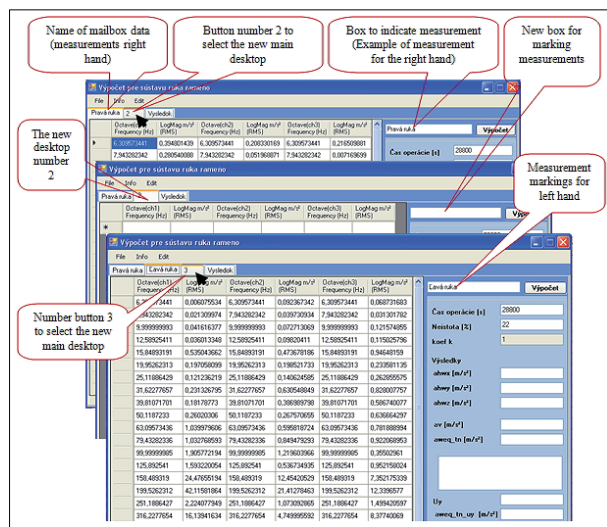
Name of mailbox data (measurements right hand)

Button number 2 to select the new main desktop

Box to indicate measurement (Example of measurement for the right hand)

New box for marking measurements

The new desktop number 2

Measurement markings for left hand

Number button 3 to select the new main desktop

Výpočet pre sústavu ruka rameno

File Info Edit

Pravá ruka 2 Vysledok

| | Octave(ch1) Frequency (Hz) | LogMag m/s² (RMS) | Octave(ch2) Frequency (Hz) | LogMag m/s² (RMS) | Octave(ch3) Frequency (Hz) | LogMag m/s² (RMS) |
|---|---|---|---|---|---|---|
| ▸ | 6,309573441 | 0,284801439 | 6,309573441 | 0,208330169 | 6,309573441 | 0,216509881 |
| | 7,943282342 | 0,285540088 | 7,943282342 | 0,051968871 | 7,943282342 | 0,007169699 |

Pravá ruka Výpočet

Čas operácie [s] 28800

Výpočet pre sústavu ruka rameno

File Info Edit

Pravá ruka Vysledok

| | Octave(ch1) Frequency (Hz) | LogMag m/s² (RMS) | Octave(ch2) Frequency (Hz) | LogMag m/s² (RMS) |
|---|---|---|---|---|
| * | | | | |

Výp

Výpočet pre sústavu ruka rameno

File Info Edit

Pravá ruka Lavá ruka 3 Vysledok

| Octave(ch1) Frequency (Hz) | LogMag m/s² (RMS) | Octave(ch2) Frequency (Hz) | LogMag m/s² (RMS) | Octave(ch3) Frequency (Hz) | LogMag m/s² (RMS) |
|---|---|---|---|---|---|
| 6,309573441 | 0,006075534 | 6,309573441 | 0,092367342 | 6,309573441 | 0,068731683 |
| 7,943282342 | 0,021309974 | 7,943282342 | 0,039730934 | 7,943282342 | 0,031301782 |
| 9,999999993 | 0,041616377 | 9,999999993 | 0,072713069 | 9,999999993 | 0,121574855 |
| 12,58925411 | 0,036013348 | 12,58925411 | 0,09820411 | 12,58925411 | 0,115025796 |
| 15,84893191 | 0,535043662 | 15,84893191 | 0,473678186 | 15,84893191 | 0,94648159 |
| 19,95262313 | 0,197050099 | 19,95262313 | 0,198521733 | 19,95262313 | 0,233581135 |
| 25,11886429 | 0,121236219 | 25,11886429 | 0,140624585 | 25,11886429 | 0,262855575 |
| 31,62277657 | 0,231326795 | 31,62277657 | 0,630548849 | 31,62277657 | 0,928007757 |
| 39,81071701 | 0,18178773 | 39,81071701 | 0,386989798 | 39,81071701 | 0,586740077 |
| 50,1187233 | 0,26020306 | 50,1187233 | 0,267570655 | 50,1187233 | 0,636664297 |
| 63,09573436 | 1,039976606 | 63,09573436 | 0,595818724 | 63,09573436 | 0,781888994 |
| 79,43282336 | 1,032768593 | 79,43282336 | 0,849479293 | 79,43282336 | 0,922068953 |
| 99,99999985 | 1,905772194 | 99,99999985 | 1,219603966 | 99,99999985 | 0,35502961 |
| 125,892541 | 1,593220054 | 125,892541 | 0,536734935 | 125,892541 | 0,952158024 |
| 158,489319 | 24,47655194 | 158,489319 | 12,45420529 | 158,489319 | 7,352175339 |
| 199,5262312 | 42,11581864 | 199,5262312 | 21,41278463 | 199,5262312 | 12,3396577 |
| 251,1886427 | 2,224077949 | 251,1886427 | 1,073092065 | 251,1886427 | 1,499420597 |
| 316,2277654 | 16,13941634 | 316,2277654 | 4,749995592 | 316,2277654 | 8,37740069 |

Lavá ruka Výpočet

Čas operácie [s] 28800

Neistota [%] 22

koef. k 1

Výsledky

ahwx [m/s²]

ahwy [m/s²]

ahwz [m/s²]

av [m/s²]

aweq_tn [m/s²]

Uy

aweq_tn_up [m/s²]